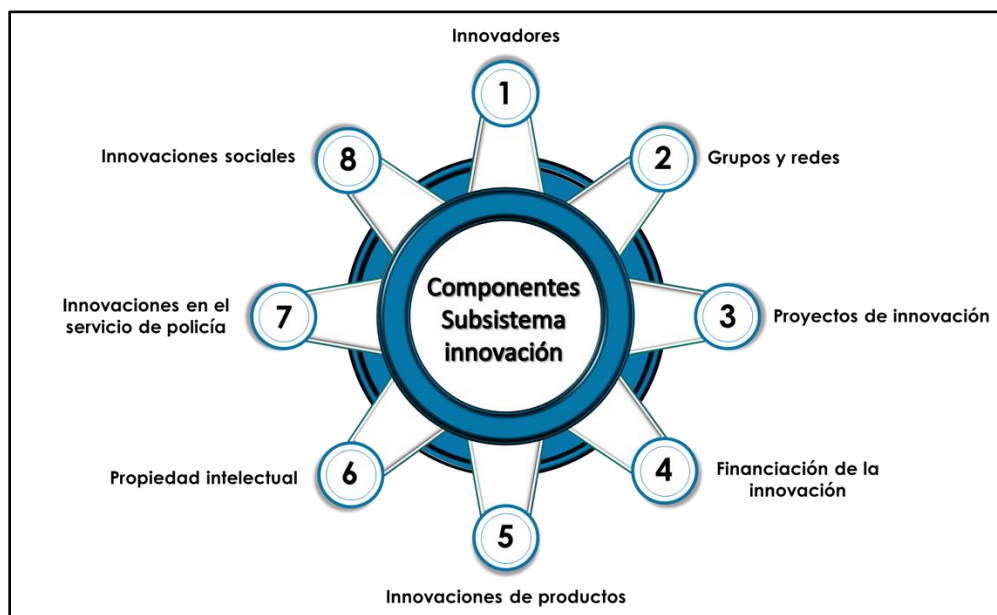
Componentes Subsistema innovación

1
Innovadores

2
Grupos y redes

3
Proyectos de innovación

4
Financiación de la innovación

5
Innovaciones de productos

6
Propiedad intelectual

7
Innovaciones en el servicio de policía

8
Innovaciones sociales